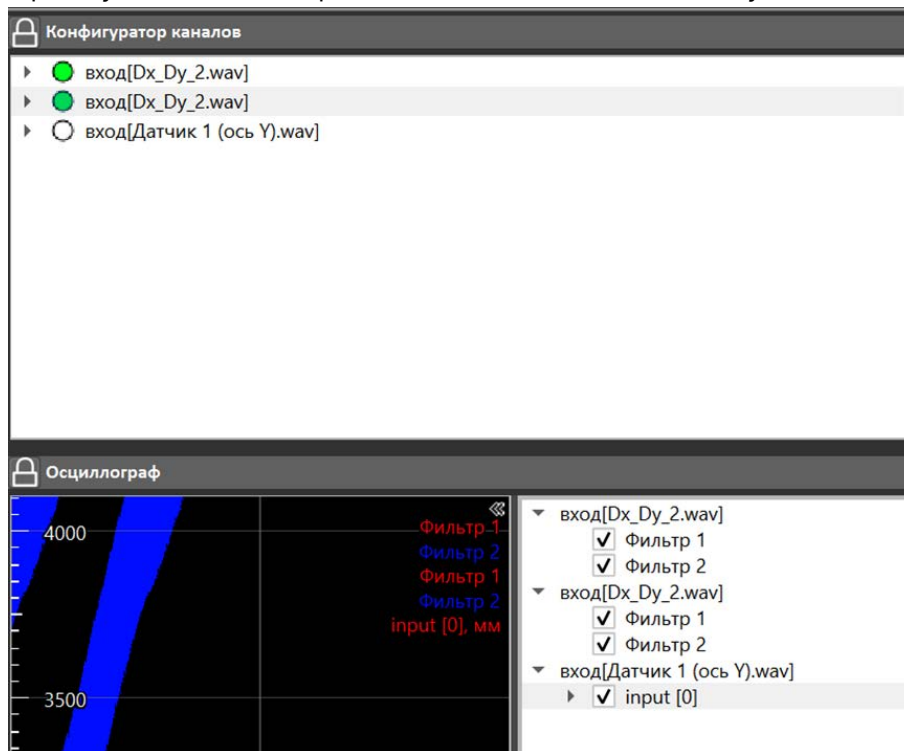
Конфигуратор каналов

вход[Dx_Dy_2.wav]
вход[Dx_Dy_2.wav]
вход[Датчик 1 (ось Y).wav]

Осциллограф

4000
3500

Фильтр 1
Фильтр 2
Фильтр 1
Фильтр 2
input [0], мм

вход[Dx_Dy_2.wav]
Фильтр 1
Фильтр 2
вход[Dx_Dy_2.wav]
Фильтр 1
Фильтр 2
вход[Датчик 1 (ось Y).wav]
input [0]